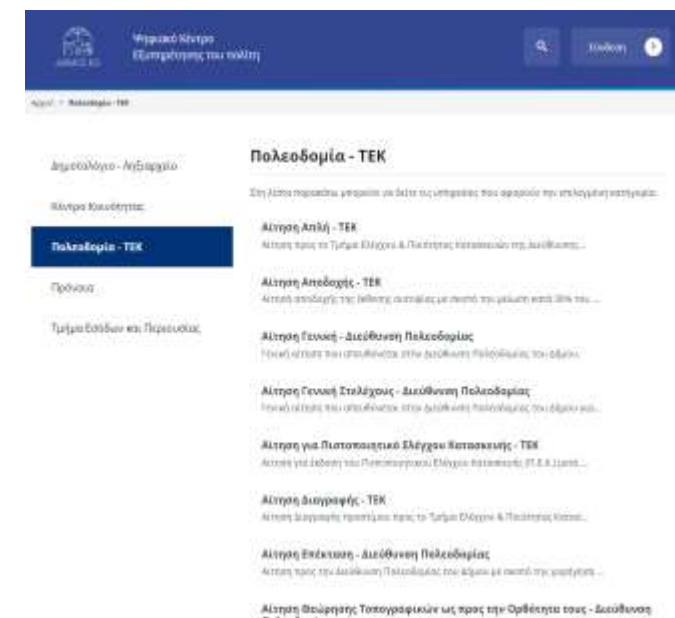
Ψηφιακό Κέντρο
Εξυπηρέτησης του πολίτη

Είσοδος

Αρχική > Πολεοδομία - ΤΕΚ

Δημοτολόγιο - Ληξιαρχείο

Κέντρο Κοινότητας

Πολεοδομία - ΤΕΚ

Πρόνοια

Τμήμα Εσόδων και Περιουσίας

Πολεοδομία - ΤΕΚ

Στη λίστα παρακάτω μπορείτε να δείτε τις υπηρεσίες που αφορούν την επιλεγμένη κατηγορία.

Αίτηση Απλή - ΤΕΚ
Αίτηση προς το Τμήμα Ελέγχου & Πιστοποίησης Κατασκευών της Διεύθυνσης...

Αίτηση Αποδοχής - ΤΕΚ
Αίτηση αποδοχής της έκθεσης αυτοψίας με ποσοστό του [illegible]

Αίτηση Γενική - Διεύθυνση Πολεοδομίας
Γενική αίτηση που απευθύνεται στην Διεύθυνση Πολεοδομίας του Δήμου.

Αίτηση Γενική Στελέχους - Διεύθυνση Πολεοδομίας
Γενική αίτηση που απευθύνεται στην Διεύθυνση Πολεοδομίας του Δήμου και...

Αίτηση για Πιστοποιητικό Ελέγχου Κατασκευής - ΤΕΚ
Αίτηση για έκδοση του Πιστοποιητικού Ελέγχου Κατασκευής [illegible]

Αίτηση Διαγραφής - ΤΕΚ
Αίτηση διαγραφής προστίμου προς το Τμήμα Ελέγχου & Πιστοποίησης Κατασ...

Αίτηση Επέκταση - Διεύθυνση Πολεοδομίας
Αίτηση προς την Διεύθυνση Πολεοδομίας του Δήμου με σκοπό την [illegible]

Αίτηση Θεώρησης Τοπογραφικών ως προς την Ορθότητα τους - Διεύθυνση